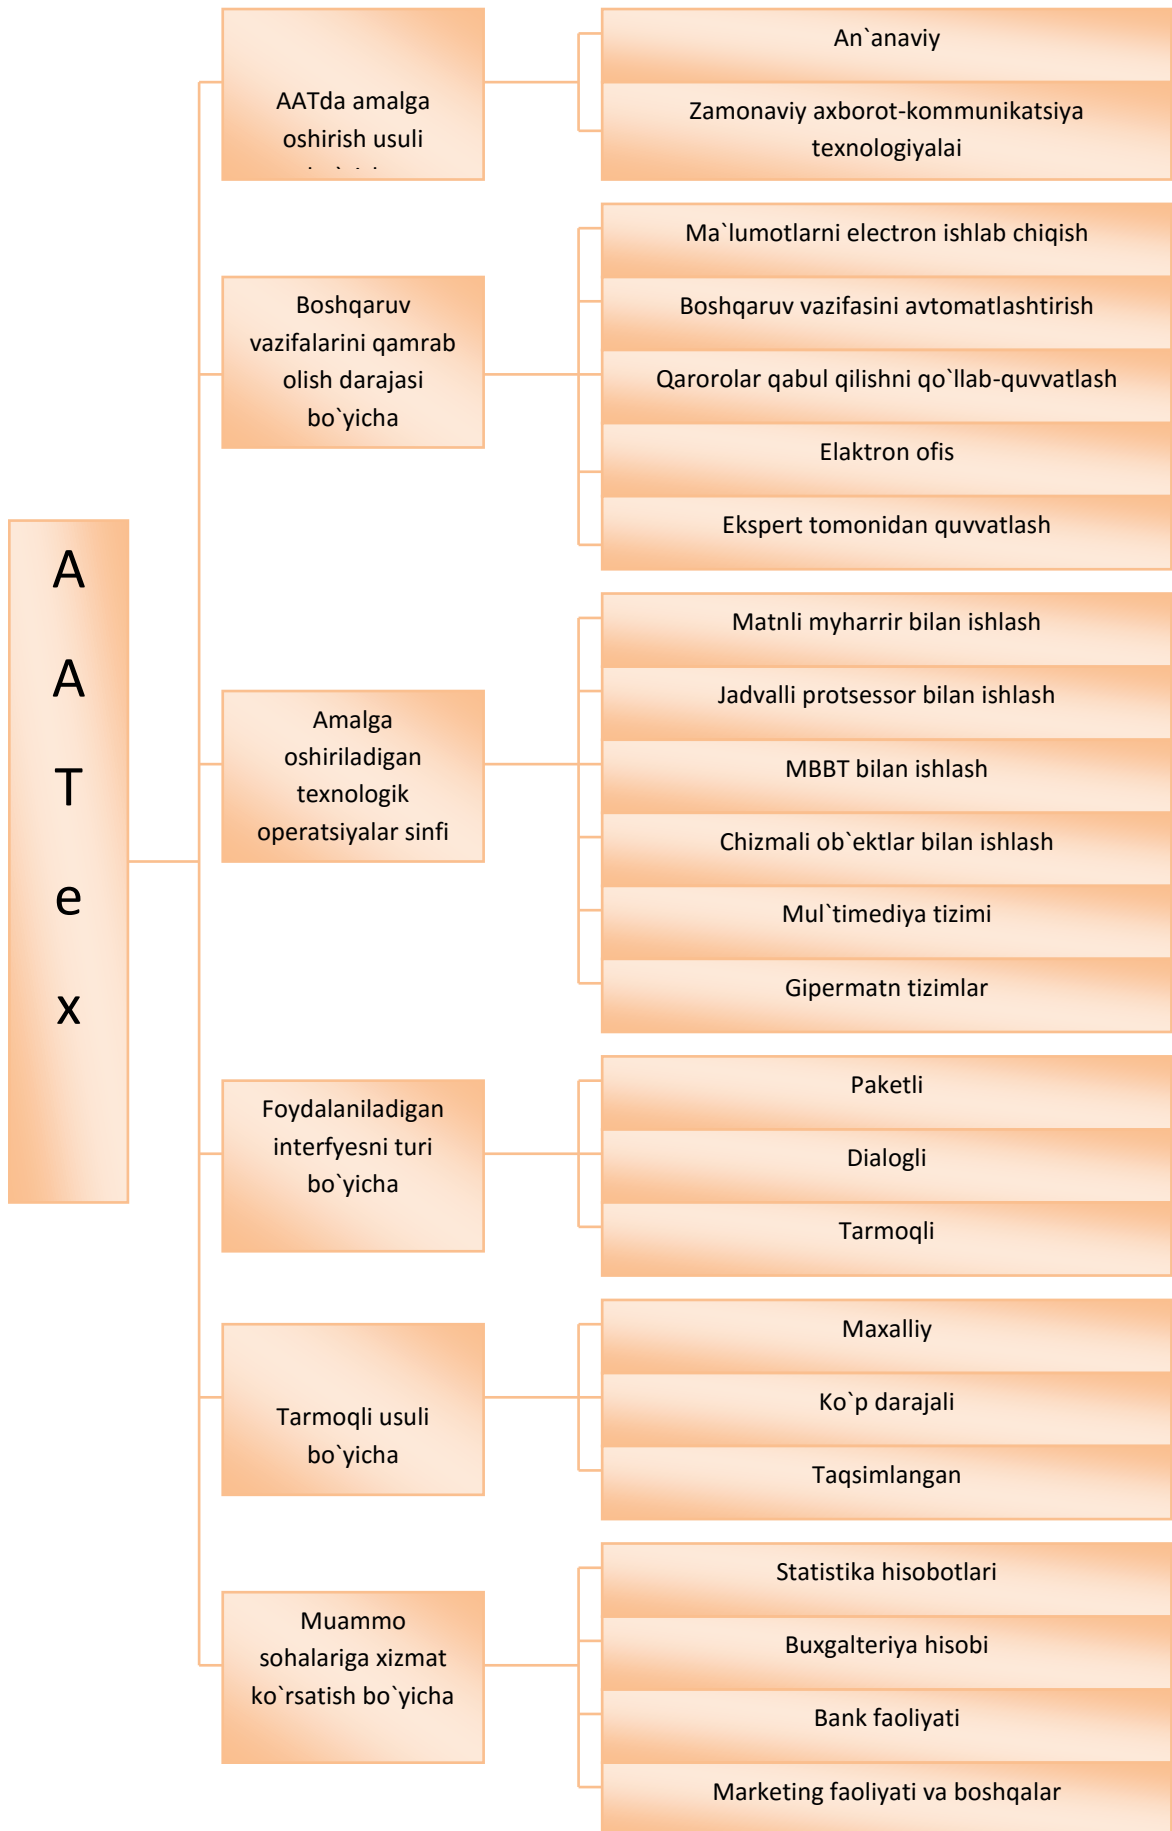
A
A
T
e
x

AATda amalga oshirish usuli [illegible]

An`anaviy

Zamonaviy axborot-kommunikatsiya texnologiyalai

Boshqaruv vazifalarini qamrab olish darajasi bo`yicha

Ma`lumotlarni electron ishlab chiqish

Boshqaruv vazifasini avtomatlashtirish

Qarorolar qabul qilishni qo`llab-quvvatlash

Elaktron ofis

Ekspert tomonidan quvvatlash

Amalga oshiriladigan texnologik operatsiyalar sinfi

Matnli myharrir bilan ishlash

Jadvalli protsessor bilan ishlash

MBBT bilan ishlash

Chizmali ob`ektlar bilan ishlash

Mul`timediya tizimi

Gipermatn tizimlar

Foydalaniladigan interfyesni turi bo`yicha

Paketli

Dialogli

Tarmoqli

Tarmoqli usuli bo`yicha

Maxalliy

Ko`p darajali

Taqsimlangan

Muammo sohalariga xizmat ko`rsatish bo`yicha

Statistika hisobotlari

Buxgalteriya hisobi

Bank faoliyati

Marketing faoliyati va boshqalar